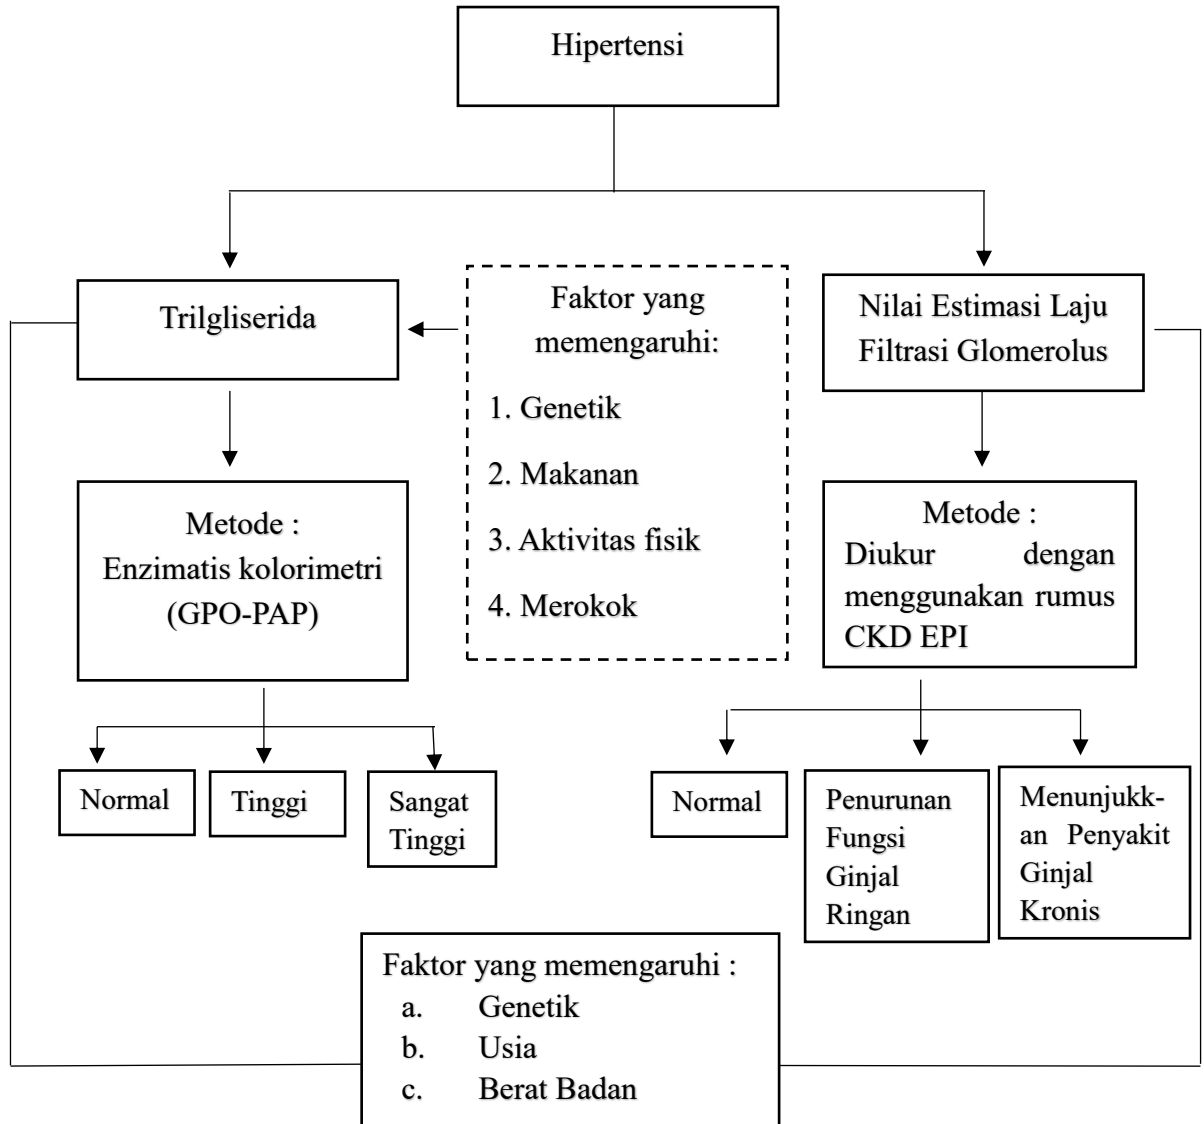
Hipertensi

Trilgliserida

Faktor yang memengaruhi:

1. Genetik

2. Makanan

3. Aktivitas fisik

4. Merokok

Nilai Estimasi Laju Filtrasi Glomerolus

Metode : Enzimatis kolorimetri (GPO-PAP)

Metode : Diukur dengan menggunakan rumus CKD EPI

Normal

Tinggi

Sangat Tinggi

Normal

Penurunan Fungsi Ginjal Ringan

Menunjukk-an Penyakit Ginjal Kronis

Faktor yang memengaruhi :
a. Genetik
b. Usia
c. Berat Badan